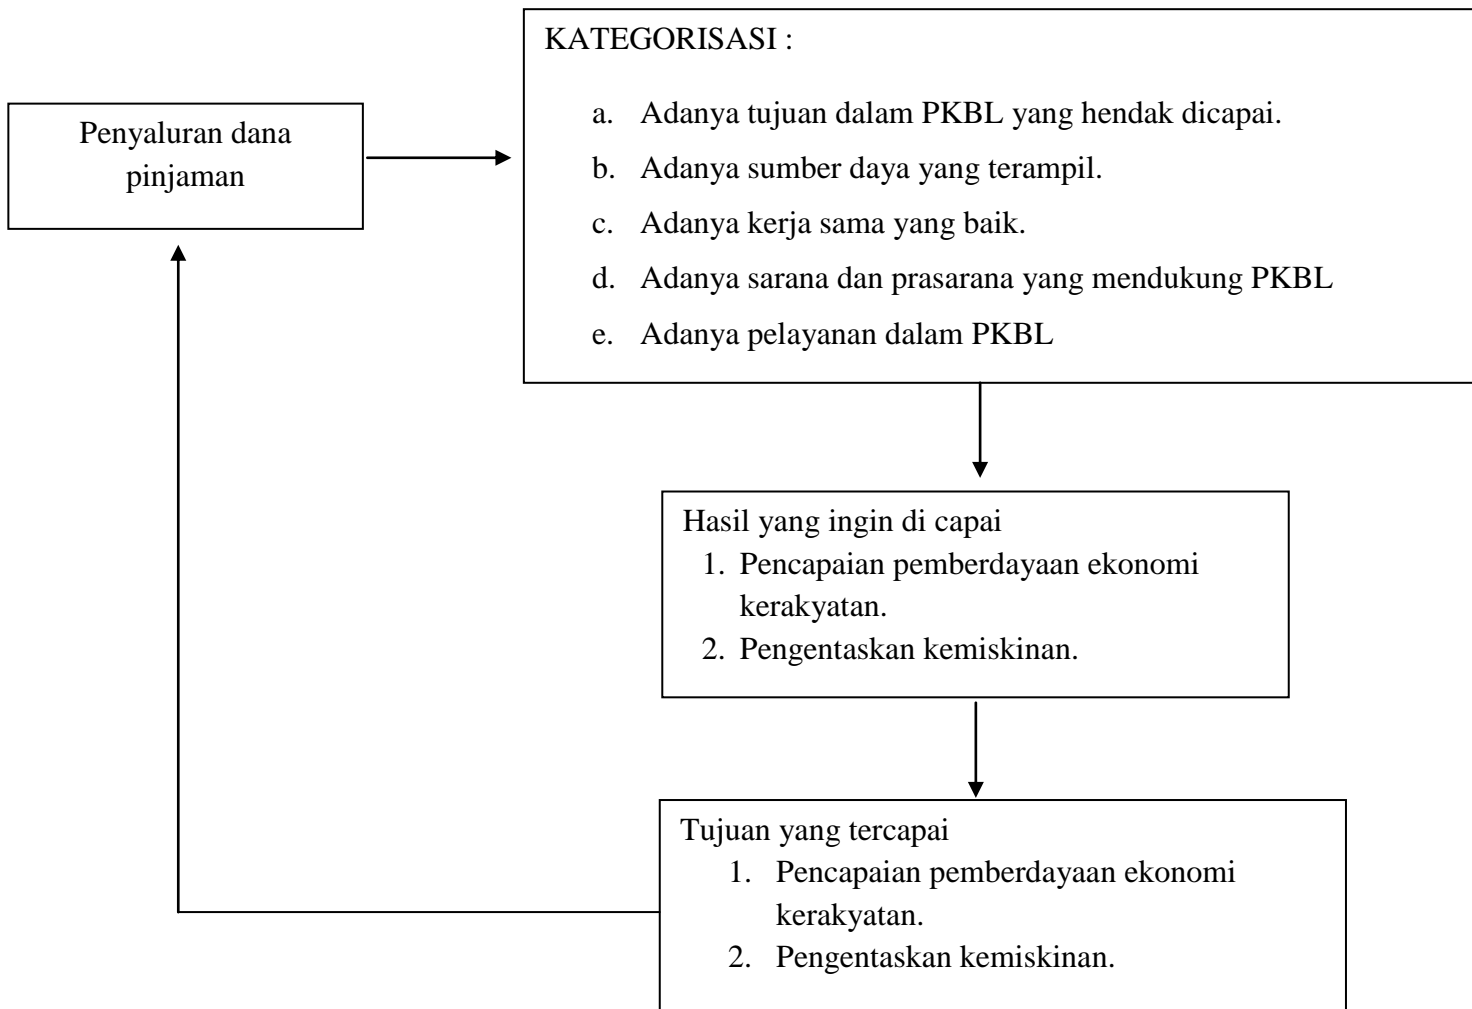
Penyaluran dana pinjaman

KATEGORISASI :

a. Adanya tujuan dalam PKBL yang hendak dicapai.
b. Adanya sumber daya yang terampil.
c. Adanya kerja sama yang baik.
d. Adanya sarana dan prasarana yang mendukung PKBL
e. Adanya pelayanan dalam PKBL

Hasil yang ingin di capai
1. Pencapaian pemberdayaan ekonomi kerakyatan.
2. Pengentaskan kemiskinan.

Tujuan yang tercapai
1. Pencapaian pemberdayaan ekonomi kerakyatan.
2. Pengentaskan kemiskinan.